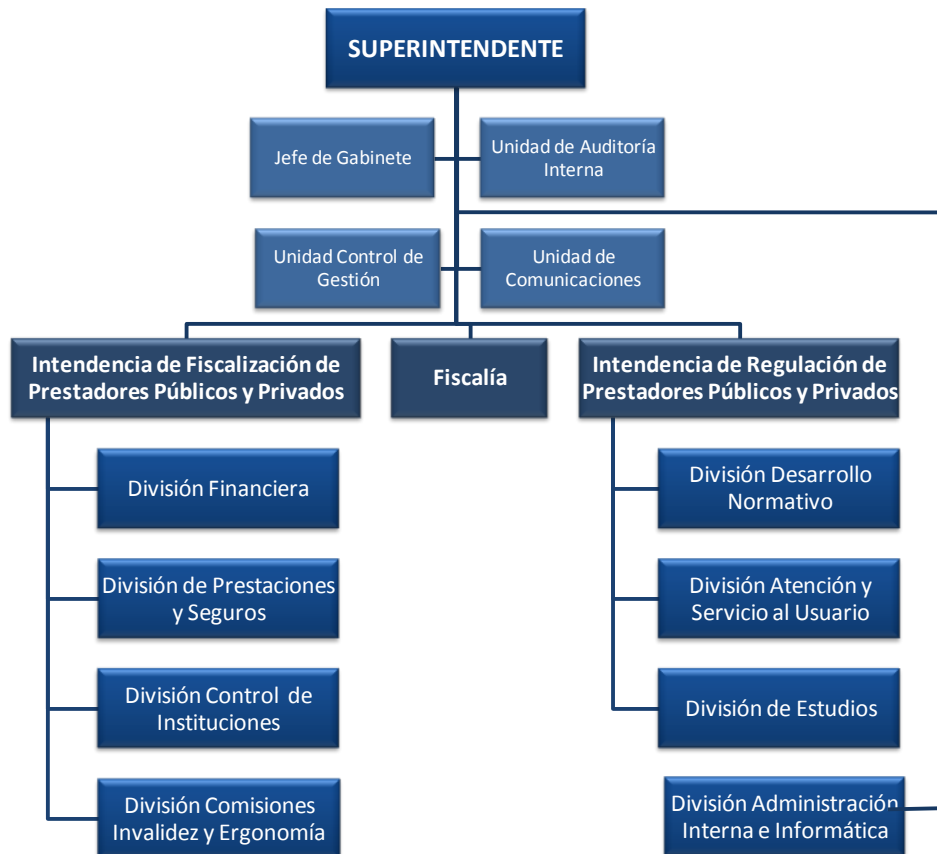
SUPERINTENDENTE

Jefe de Gabinete

Unidad de Auditoría Interna

Unidad Control de Gestión

Unidad de Comunicaciones

Intendencia de Fiscalización de Prestadores Públicos y Privados

Fiscalía

Intendencia de Regulación de Prestadores Públicos y Privados

División Financiera

División de Prestaciones y Seguros

División Control de Instituciones

División Comisiones Invalidez y Ergonomía

División Desarrollo Normativo

División Atención y Servicio al Usuario

División de Estudios

División Administración Interna e Informática